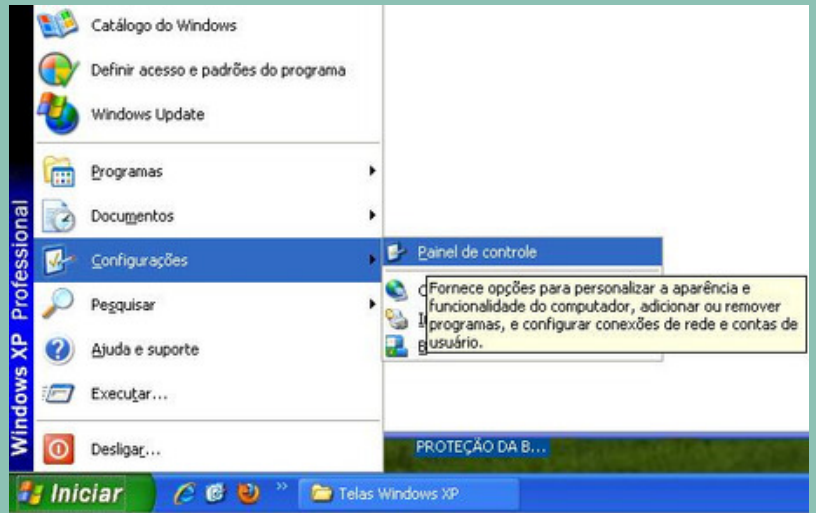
Catálogo do Windows

Definir acesso e padrões do programa

Windows Update

Programas

Documentos

Configurações

Pesquisar

Ajuda e suporte

Executar...

Desligar...

Windows XP Professional

Painel de controle

Fornece opções para personalizar a aparência e funcionalidade do computador, adicionar ou remover programas, e configurar conexões de rede e contas de usuário.

PROTEÇÃO DA B...

Iniciar

Telas Windows XP